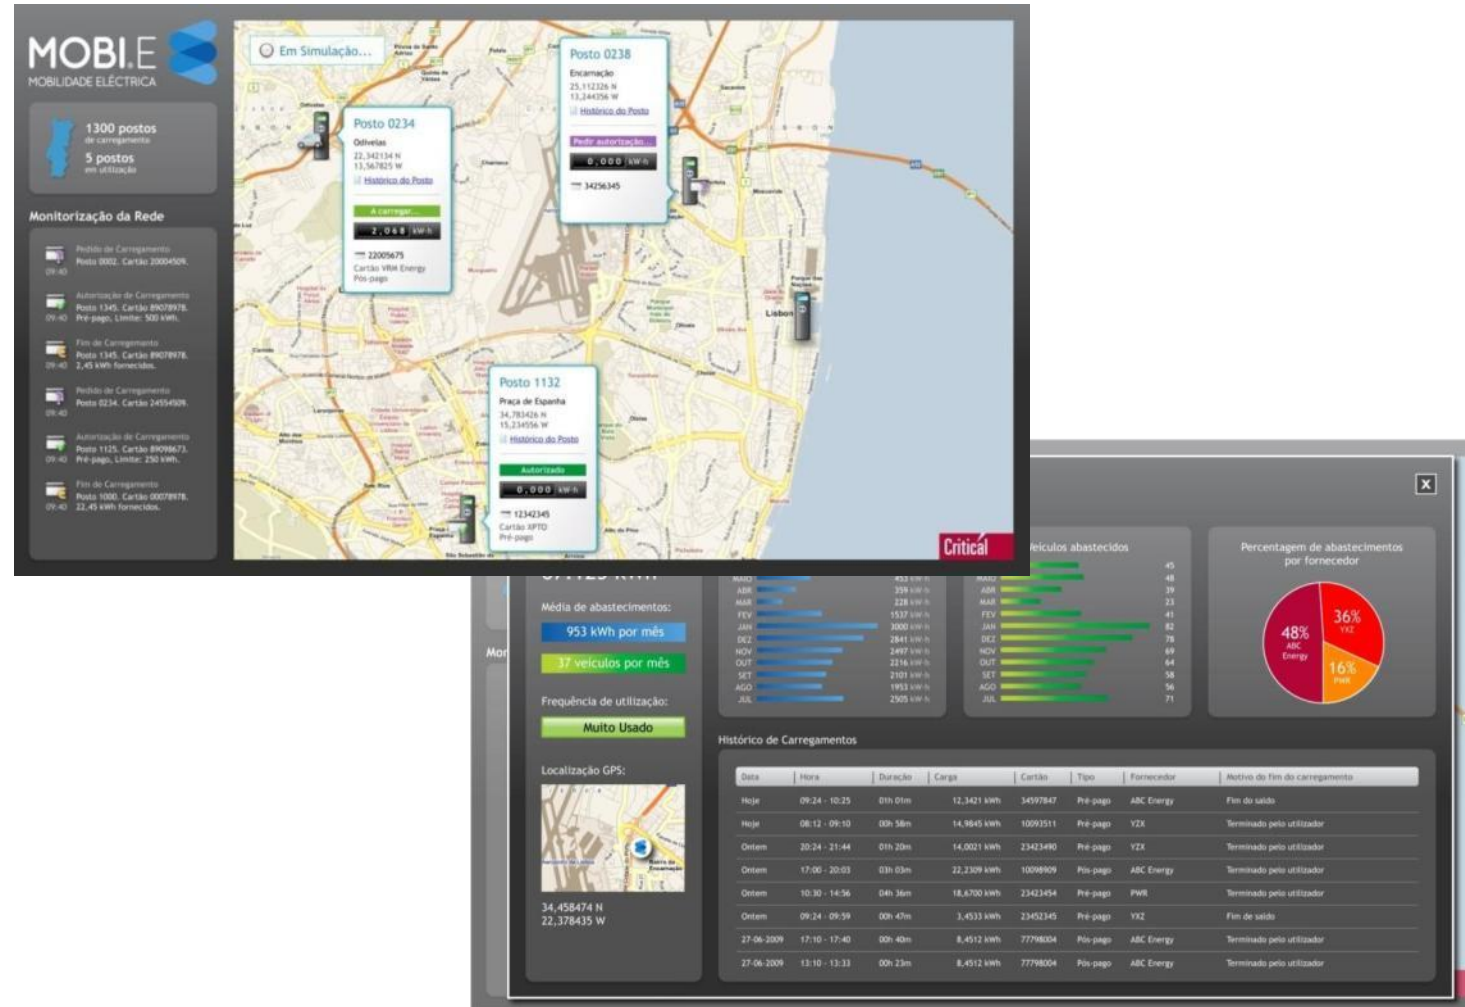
MOBI.E
MOBILIDADE ELÉCTRICA

1300 postos
de carregamento
5 postos
em utilização

Monitorização da Rede

Pedido de Carregamento
Posto 0002. Cartão 2000450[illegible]
09:40

Autorização de Carregamento
Posto 1345. Cartão 89078978.
Pré-pago. Limite: 500 kWh.
09:40

Fim de Carregamento
Posto 1345. Cartão 89078978.
2,45 kWh fornecidos.
09:40

Pedido de Carregamento
Posto 0234. Cartão 24554509.
09:40

Autorização de Carregamento
Posto 1125. Cartão 89098673.
Pré-pago. Limite: 250 kWh.
09:40

Fim de Carregamento
Posto 1000. Cartão 00078978.
22,45 kWh fornecidos.
09:40

Em Simulação...

Posto 0234
Odivelas
22,342134 N
13,567825 W
Histórico do Posto
A carregar...
2,068 kWh
22005675
Cartão VRM Energy
Pós-pago

Posto 0238
Encarnação
25,112326 N
13,244356 W
Histórico do Posto
Pedir autorização...
0,000 kWh
34256345

Posto 1132
Praça de Espanha
34,783426 N
15,234556 W
Histórico do Posto
Autorizado
0,000 kWh
12342345
Cartão XPTO
Pré-pago

Lisboa

Critical

X

Média de abastecimentos:
953 kWh por mês
37 veículos por mês

Frequência de utilização:
Muito Usado

Localização GPS:
34,458474 N
22,378435 W

Mor

| | |
|---|---|
| MAIO | 453 kWh |
| ABR | 359 kWh |
| MAR | 228 kWh |
| FEV | 1537 kWh |
| JAN | 3000 kWh |
| DEZ | 2841 kWh |
| NOV | 2497 kWh |
| OUT | 2216 kWh |
| SET | 2101 kWh |
| AGO | 1953 kWh |
| JUL | 2505 kWh |

Veículos abastecidos

| | |
|---|---|
| MAIO | 45 |
| ABR | 48 |
| MAR | 39 |
| FEV | 23 |
| JAN | 41 |
| DEZ | 82 |
| NOV | 78 |
| OUT | 69 |
| SET | 64 |
| AGO | 58 |
| JUL | 56 |
| | 71 |

Percentagem de abastecimentos por fornecedor
48% ABC Energy
36% YXZ
16% PWR

Histórico de Carregamentos

| Data | Hora | Duração | Carga | Cartão | Tipo | Fornecedor | Motivo do fim do carregamento |
|---|---|---|---|---|---|---|---|
| Hoje | 09:24 - 10:25 | 01h 01m | 12,3421 kWh | 34597847 | Pré-pago | ABC Energy | Fim do saldo |
| Hoje | 08:12 - 09:10 | 00h 58m | 14,9845 kWh | 10093511 | Pré-pago | YZX | Terminado pelo utilizador |
| Ontem | 20:24 - 21:44 | 01h 20m | 14,0021 kWh | 23423490 | Pré-pago | YZX | Terminado pelo utilizador |
| Ontem | 17:00 - 20:03 | 03h 03m | 22,2309 kWh | 10098909 | Pós-pago | ABC Energy | Terminado pelo utilizador |
| Ontem | 10:30 - 14:56 | 04h 36m | 18,6700 kWh | 23423454 | Pré-pago | PWR | Terminado pelo utilizador |
| Ontem | 09:24 - 09:59 | 00h 47m | 3,4533 kWh | 23452345 | Pré-pago | YXZ | Fim de saldo |
| 27-06-2009 | 17:10 - 17:40 | 00h 40m | 8,4512 kWh | 77798004 | Pós-pago | ABC Energy | Terminado pelo utilizador |
| 27-06-2009 | 13:10 - 13:33 | 00h 23m | 8,4512 kWh | 77798004 | Pós-pago | ABC Energy | Terminado pelo utilizador |